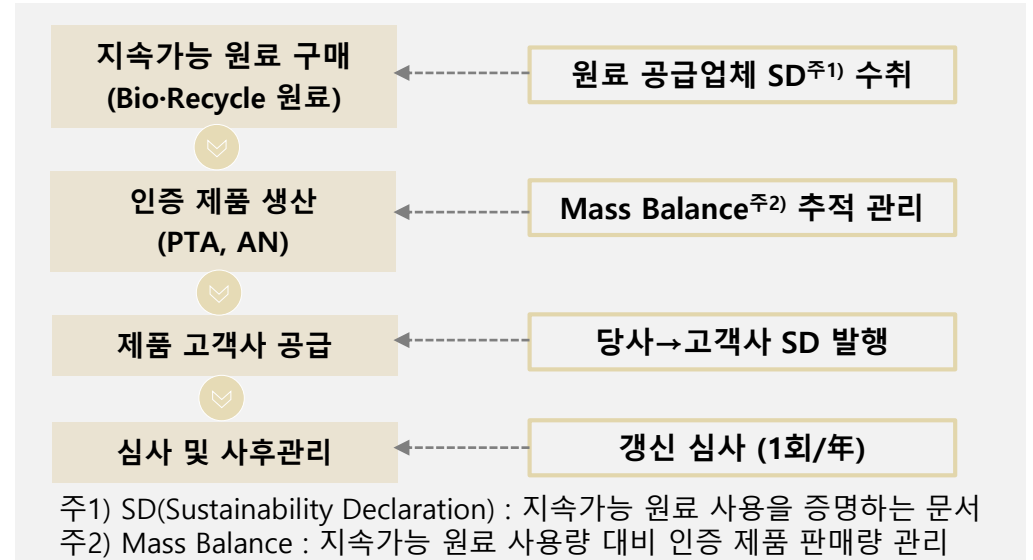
지속가능 원료 구매
(Bio·Recycle 원료)

원료 공급업체 SD$^{주1)}$ 수취

인증 제품 생산
(PTA, AN)

Mass Balance$^{주2)}$ 추적 관리

제품 고객사 공급

당사→고객사 SD 발행

심사 및 사후관리

갱신 심사 (1회/年)

주1) SD(Sustainability Declaration) : 지속가능 원료 사용을 증명하는 문서
주2) Mass Balance : 지속가능 원료 사용량 대비 인증 제품 판매량 관리